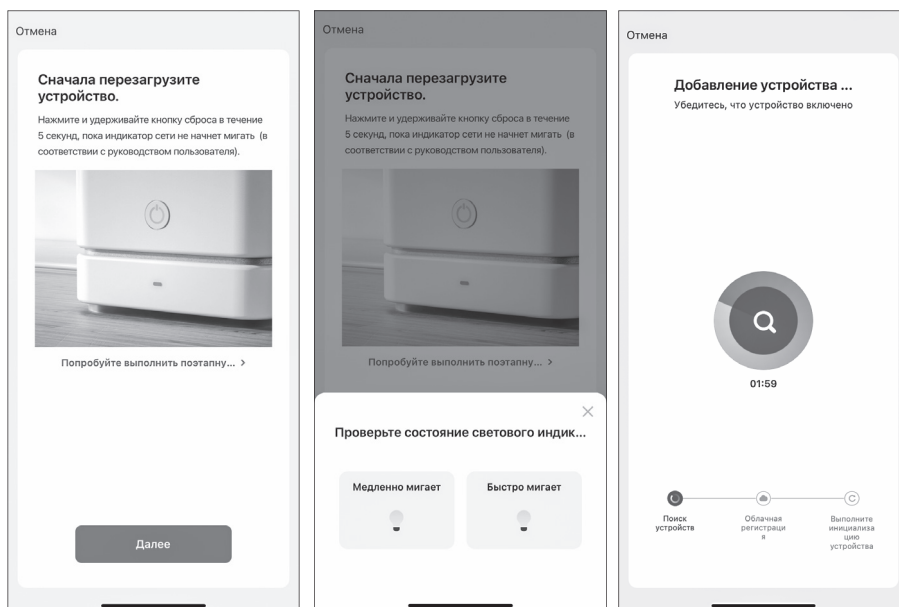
Отмена

Сначала перезагрузите устройство.

Нажмите и удерживайте кнопку сброса в течение 5 секунд, пока индикатор сети не начнет мигать (в соответствии с руководством пользователя).

Попробуйте выполнить поэтапну... >

Далее

Отмена

Сначала перезагрузите устройство.

Нажмите и удерживайте кнопку сброса в течение 5 секунд, пока индикатор сети не начнет мигать (в соответствии с руководством пользователя).

Попробуйте выполнить поэтапну... >

×

Проверьте состояние светового индик...

Медленно мигает

Быстро мигает

Отмена

Добавление устройства ...

Убедитесь, что устройство включено

01:59

Поиск устройств

Облачная регистрация

Выполните инициализацию устройства